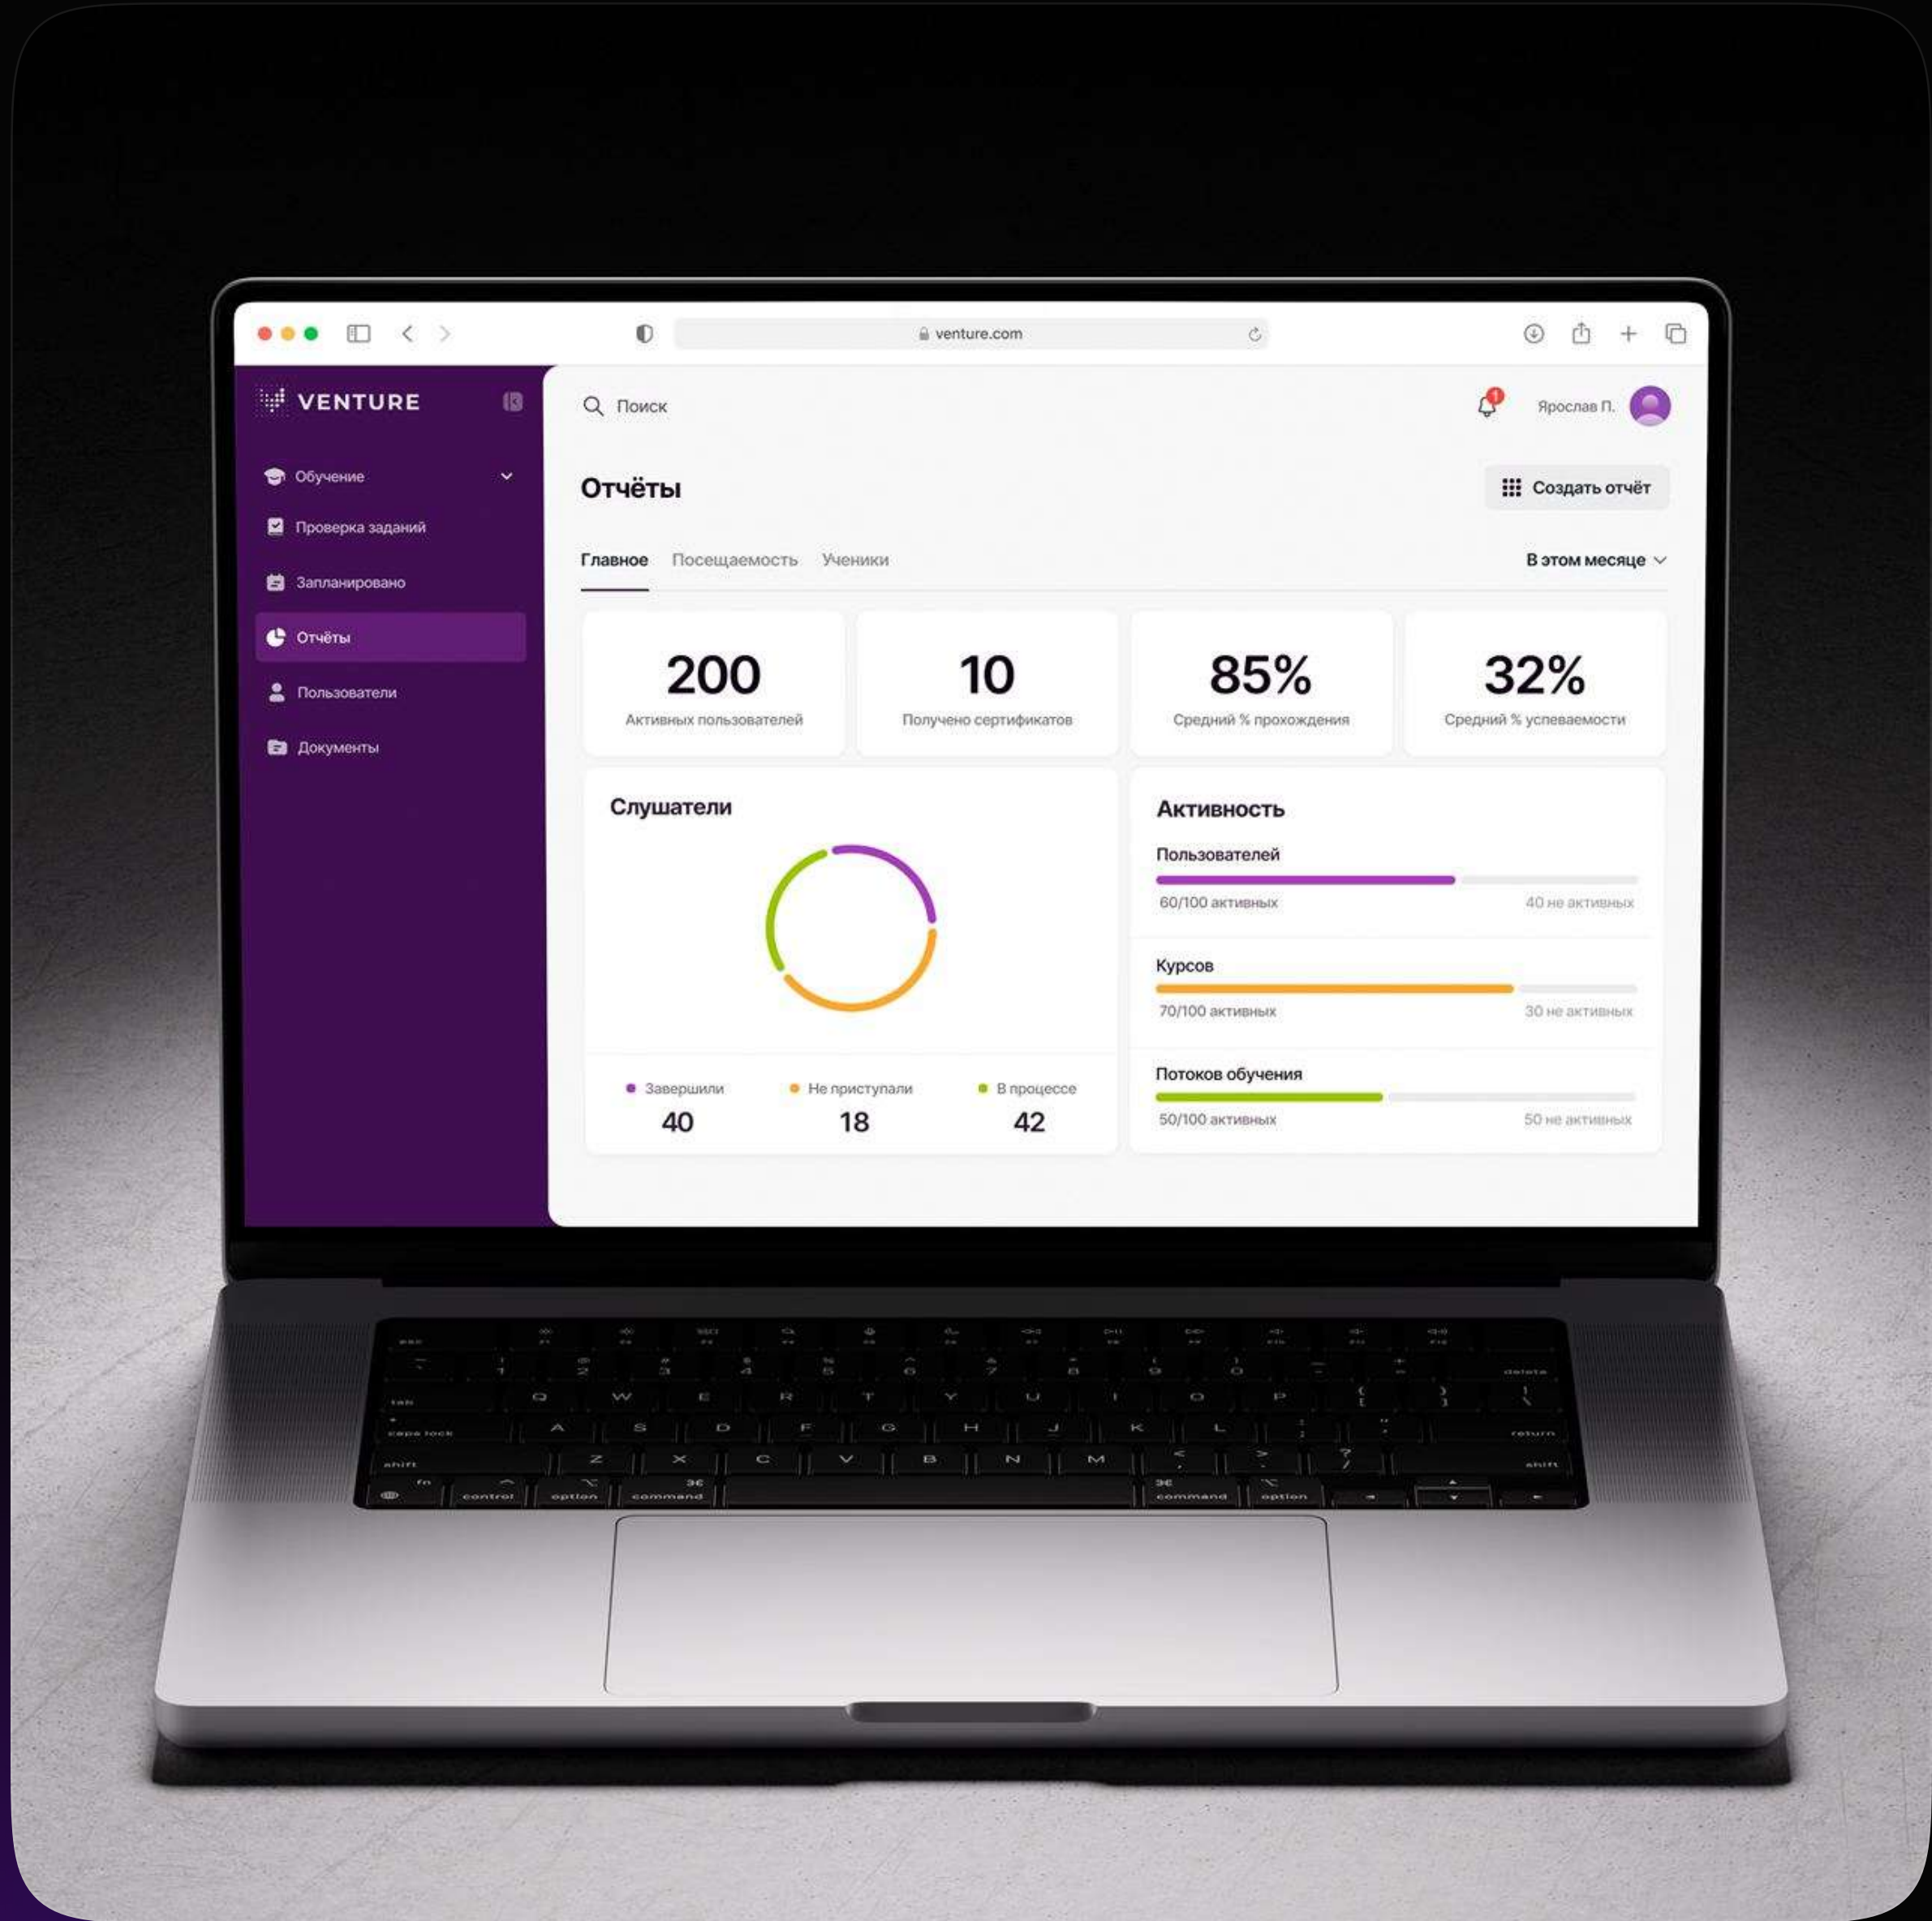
venture.com

VENTURE

Обучение
Проверка заданий
Запланировано
Отчёты
Пользователи
Документы

Поиск

1

Ярослав П.

Отчёты

Создать отчёт

Главное Посещаемость Ученики

В этом месяце

200
Активных пользователей

10
Получено сертификатов

85%
Средний % прохождения

32%
Средний % успеваемости

Слушатели

Завершили
40

Не приступали
18

В процессе
42

Активность

Пользователей
60/100 активных
40 не активных

Курсов
70/100 активных
30 не активных

Потоков обучения
50/100 активных
50 не активных